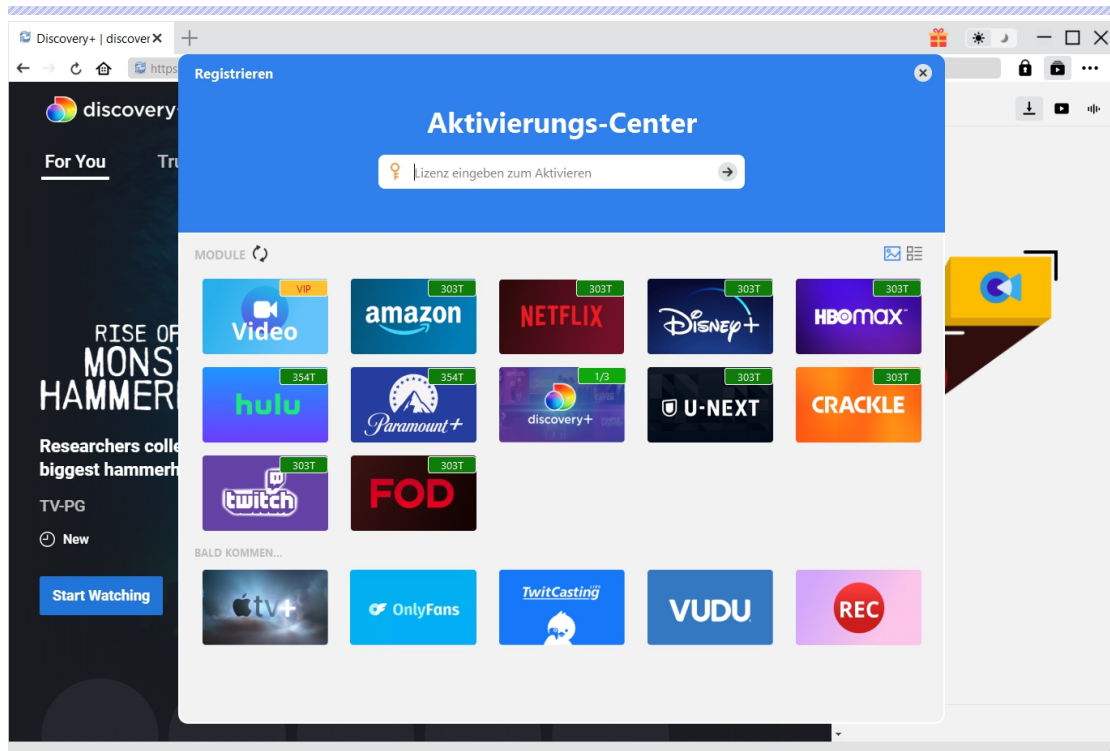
Discovery+ | discover ✕

https

discovery

For You

Tru

RISE OF
MONS
HAMMER

Researchers colle
biggest hammerh

TV-PG

New

Start Watching

Registrieren

Aktivierungs-Center

Lizenz eingeben zum Aktivieren

MODULE

VIP
Video

303T
amazon

303T
NETFLIX

303T
Disney+

303T
HBO max

354T
hulu

354T
Paramount+

1/3
discovery+

303T
U-NEXT

303T
CRACKLE

303T
twitch

303T
FOD

BALD KOMMEN...

tv+

OnlyFans

TwitCasting

VUDU

REC